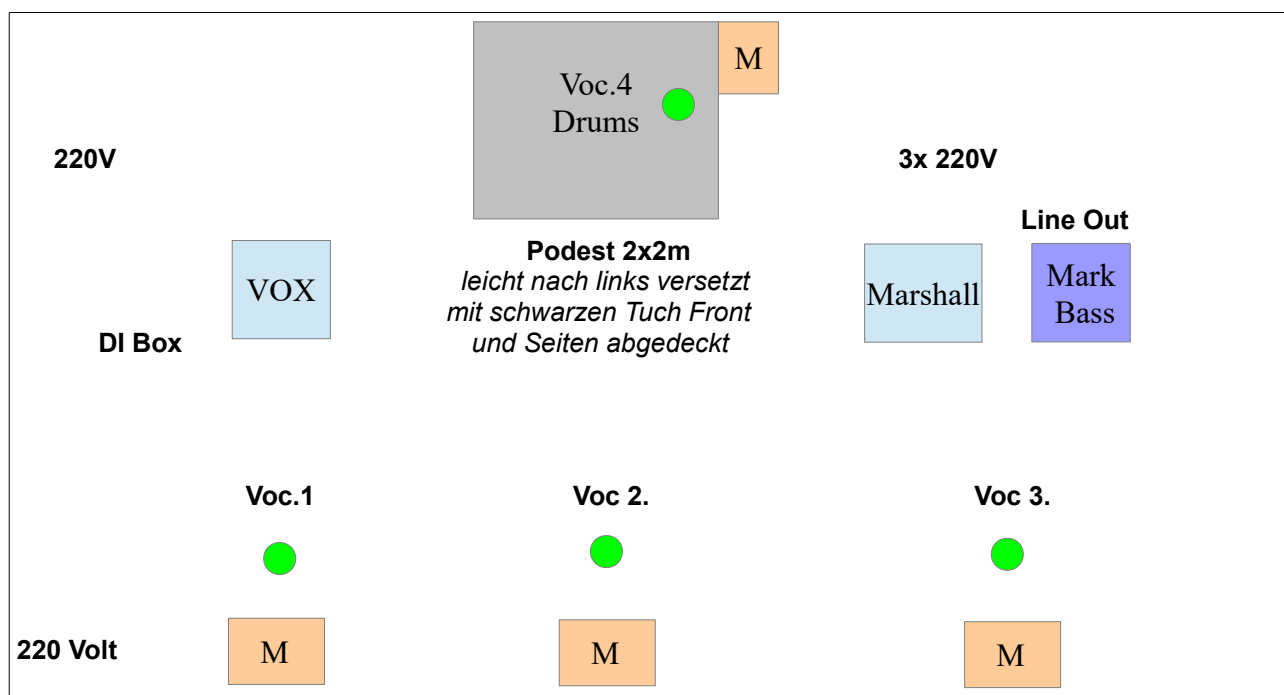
M

Voc.4
Drums

220V

3x 220V

Line Out

Podest 2x2m
leicht nach links versetzt
mit schwarzen Tuch Front
und Seiten abgedeckt

VOX

Marshall

Mark
Bass

DI Box

Voc.1

Voc 2.

Voc 3.

220 Volt

M

M

M